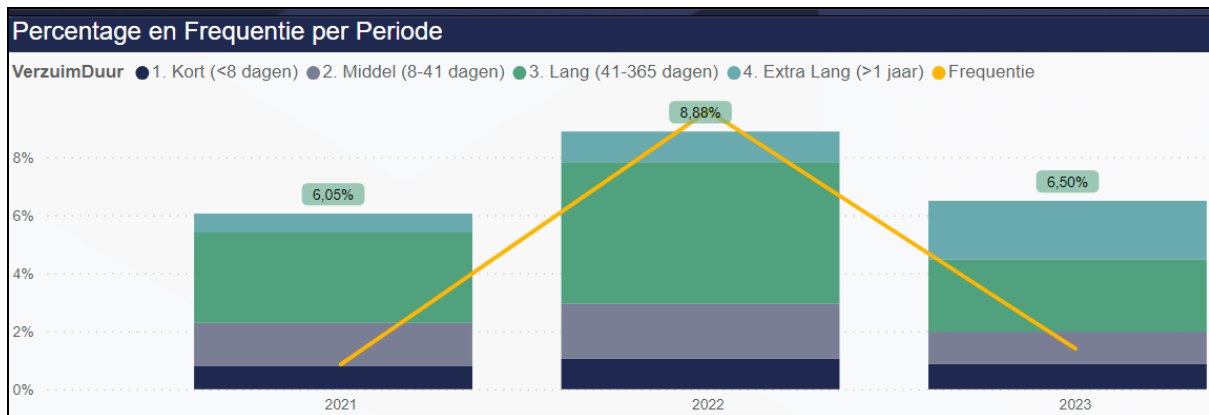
Percentage en Frequentie per Periode

VerzuimDuur 1. Kort (<8 dagen) 2. Middel (8-41 dagen) 3. Lang (41-365 dagen) 4. Extra Lang (>1 jaar) Frequentie

8%
6%
4%
2%
0%

6,05%
8,88%
6,50%

2021
2022
2023